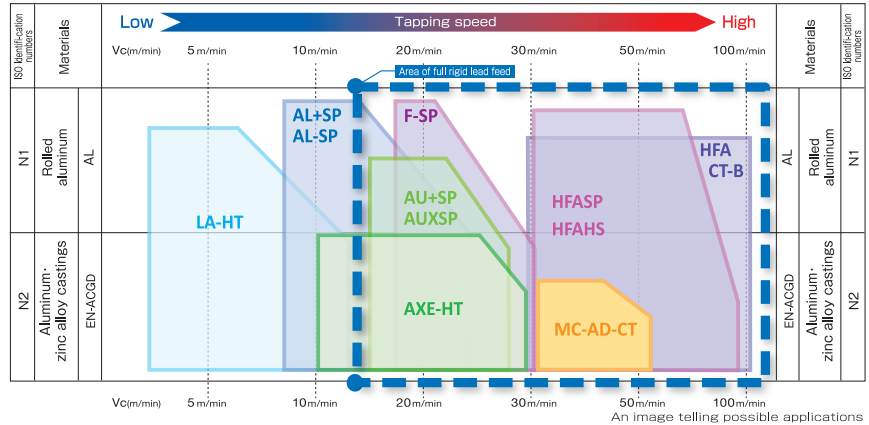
ISO Identification numbers

Materials

Low

Tapping speed

High

Materials

ISO Identification numbers

Vc(m/min) 5 m/min 10 m/min 20 m/min 30 m/min 50 m/min 100 m/min

Area of full rigid lead feed

N1

Rolled aluminum

AL

LA-HT

AL+SP
AL-SP

F-SP

AU+SP
AUXSP

HFASP
HFAHS

HFA
CT-B

AL

Rolled aluminum

N1

N2

Aluminum-zinc alloy castings

EN-ACGD

AXE-HT

MC-AD-CT

EN-ACGD

Aluminum-zinc alloy castings

N2

Vc(m/min) 5 m/min 10 m/min 20 m/min 30 m/min 50 m/min 100 m/min

An image telling possible applications